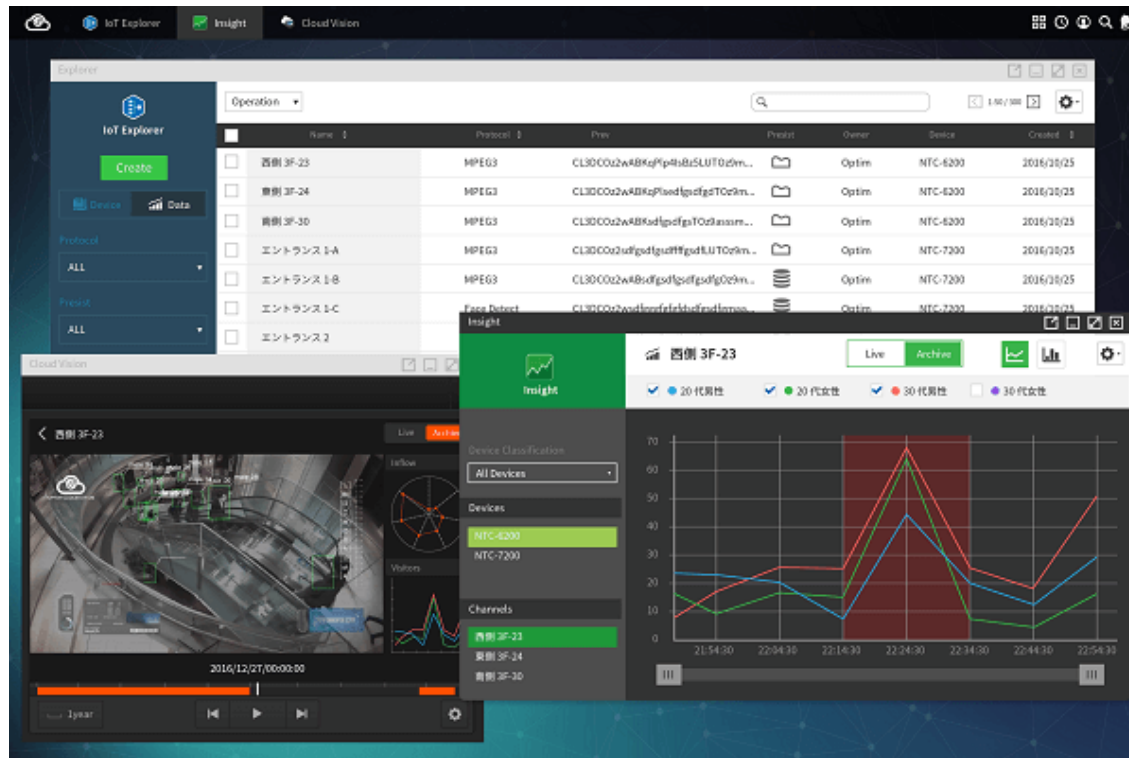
IoT Explorer Insight Cloud Vision

Explorer

IoT Explorer

Create

Device Data

Protocol

ALL

Preset

ALL

Operation

1-50 / 300

| Name | Protocol | Prev | Preset | Owner | Device | Created |
|---|---|---|---|---|---|---|
| 西側 3F-23 | MPEG3 | CL3DCOz2wABKqPp4sBz5LUTOz9m... | | Optim | NTC-6200 | 2016/10/25 |
| 東側 3F-24 | MPEG3 | CL3DCOz2wABKqPlsedfgsdfgdTOz9m... | | Optim | NTC-6200 | 2016/10/25 |
| 南側 3F-30 | MPEG3 | CL3DCOz2wABKsdfgsdfgsTOz9assm... | | Optim | NTC-6200 | 2016/10/25 |
| エントランス 1-A | MPEG3 | CL3DCOz2sdfgsdfgsdfffgsdfLUTOz9m... | | Optim | NTC-7200 | 2016/10/25 |
| エントランス 1-B | MPEG3 | CL3DCOz2wABsdfgsdfgsdfgsdfgOz9m... | | Optim | NTC-7200 | 2016/10/25 |
| エントランス 1-C | Face Detect | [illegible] | | Optim | NTC-7200 | 2016/10/25 |
| エントランス 2 | | | | | | |

Cloud Vision

西側 3F-23

Live Archive

Inflow

Visitors

2016/12/27/00:00:00

1year

Insight

Insight

西側 3F-23

Live Archive

20 代男性 20 代女性 30 代男性 30 代女性

Device Classification

All Devices

Devices

NTC-6200

NTC-7200

Channels

西側 3F-23

東側 3F-24

南側 3F-30

70 60 50 40 30 20 10 0

21:54:30 22:04:30 22:14:30 22:24:30 22:34:30 22:44:30 22:54:30